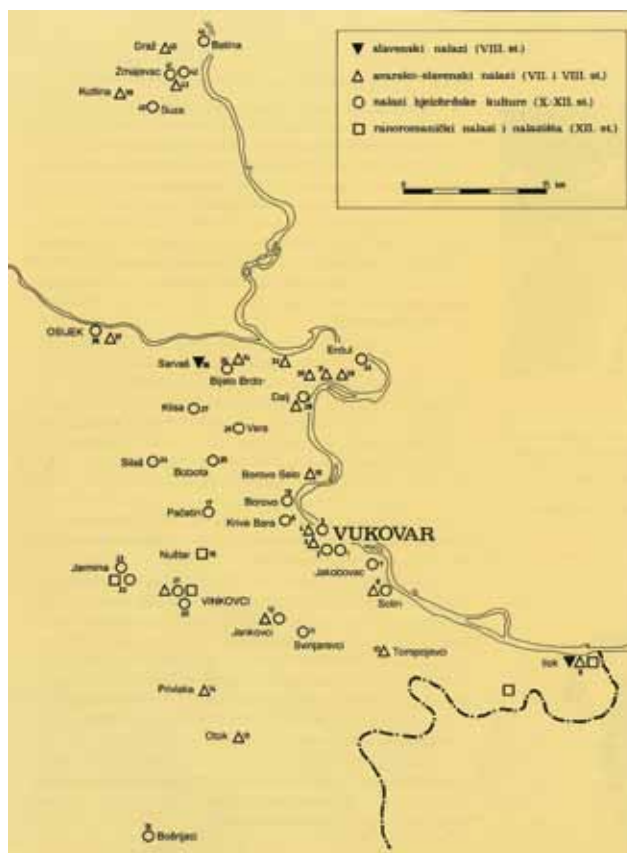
▼ slavenski nalazi (VIII. st.)
△ avarsko-slavenski nalazi (VII. i VIII. st.)
○ nalazi bjelobrdske kulture (X-XII. st.)
□ ranoromanički nalazi i nalazišta (XII. st.)

0 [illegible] km

Draž
Batina
Zmajevac
Kotlina
Suza
OSIJEK
Sarvaš
Bijelo Brdo
Erdut
Dalj
Klisa
Vera
Sibač
Bobota
Borovo Selo
Borovo
Pačetin
Krive Bara
VUKOVAR
Nuštar
Jarmina
VINKOVCI
Jakobovac
Sotin
Jankovci
Svinjarevci
Tompojevci
Ilok
Privlaka
Otok
Bošnjaci